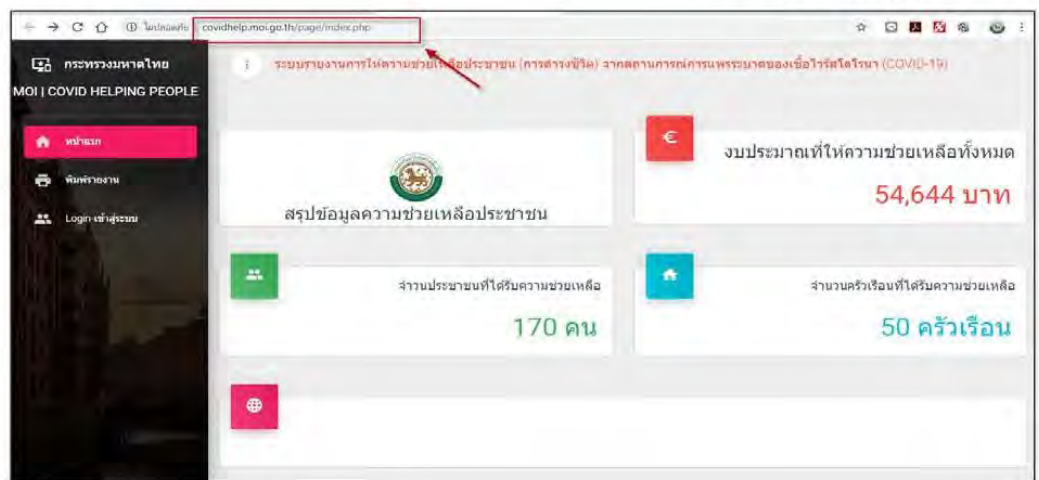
ไม่ปลอดภัย covidhelp.moi.go.th/page/index.php

กระทรวงมหาดไทย
MOI | COVID HELPING PEOPLE

หน้าแรก
พิมพ์รายงาน
Login เข้าสู่ระบบ

ระบบรายงานการให้ความช่วยเหลือประชาชน (การดำรงชีวิต) จากสถานการณ์การแพร่ระบาดของเชื้อไวรัสโคโรนา (COVID-19)

สรุปข้อมูลความช่วยเหลือประชาชน

€
งบประมาณที่ให้ความช่วยเหลือทั้งหมด
54,644 บาท

จำนวนประชาชนที่ได้รับความช่วยเหลือ
170 คน

จำนวนครัวเรือนที่ได้รับความช่วยเหลือ
50 ครัวเรือน